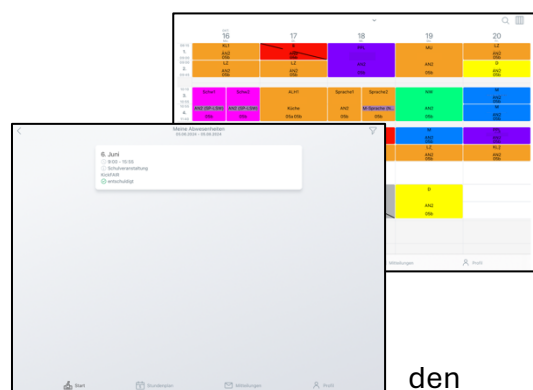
16
17
18
19
20
KLT
D
MU
LZ
LZ
AN2
AN2
AN2
D
AN2
D5b
Sport
KLH1
Sprache1
Sprache2
NW
M
Kirche
AN2
AN2
D5b
M
LZ
KLZ
D
AN2
D5b
Mitteilungen
Profil

Meine Abwesenheiten
6. Juni
8:00 – 15:55
Schulveranstaltung
entschuldigt
Start
Stundenplan
Mitteilungen
Profil

den